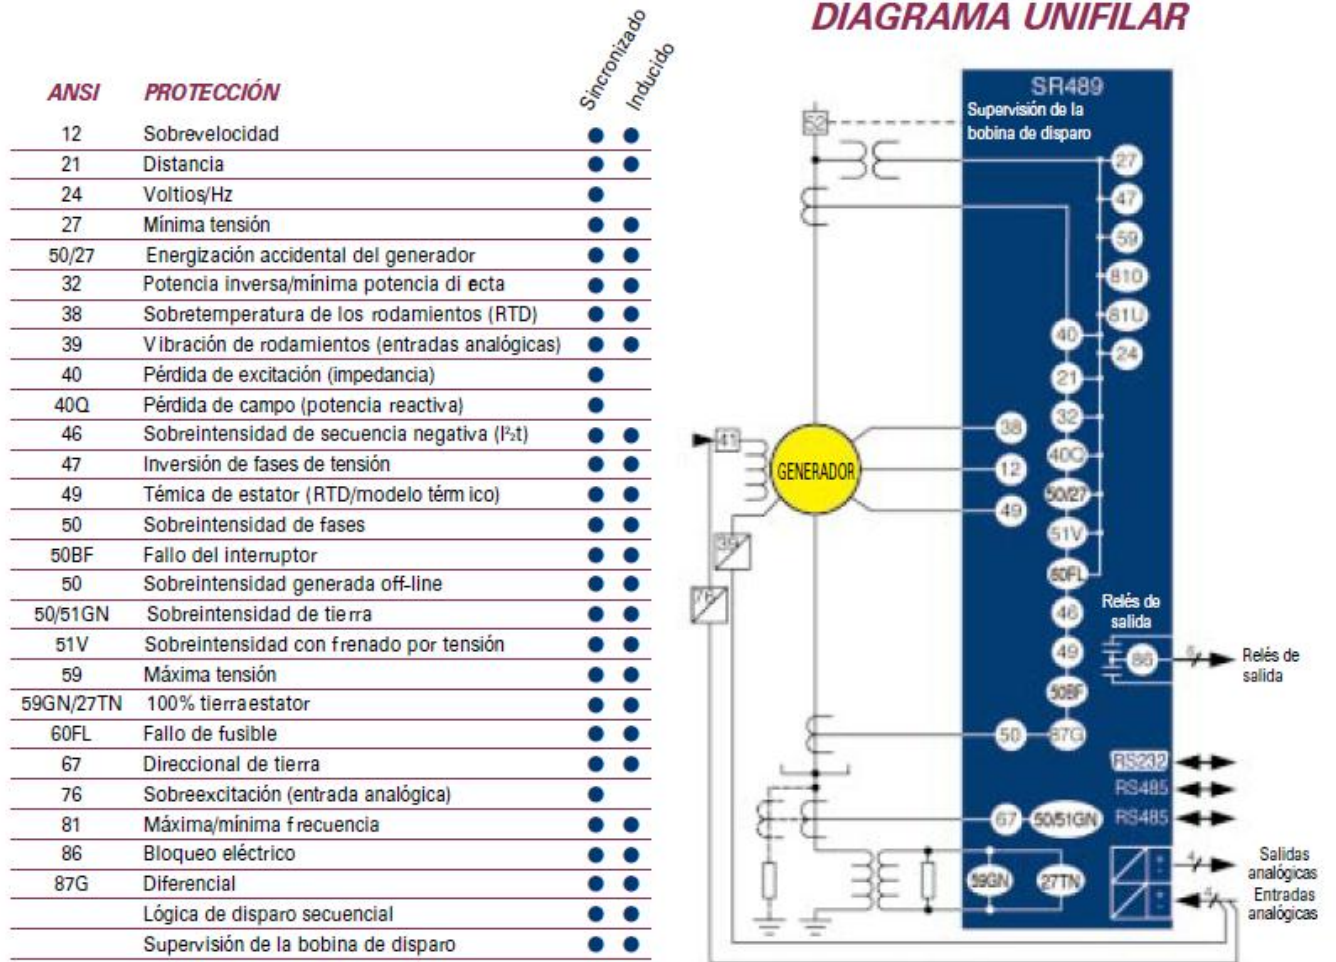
| ANSI | PROTECCIÓN | Sincronizado | Inducido |
|---|---|---|---|
| 12 | Sobrevelocidad | ● | ● |
| 21 | Distancia | ● | ● |
| 24 | Voltios/Hz | ● | |
| 27 | Mínima tensión | ● | ● |
| 50/27 | Energización accidental del generador | ● | ● |
| 32 | Potencia inversa/mínima potencia di ecta | ● | ● |
| 38 | Sobretemperatura de los rodamientos (RTD) | ● | ● |
| 39 | Vibración de rodamientos (entradas analógicas) | ● | ● |
| 40 | Pérdida de excitación (impedancia) | ● | |
| 40Q | Pérdida de campo (potencia reactiva) | ● | |
| 46 | Sobreintensidad de secuencia negativa ($I_2^2t$) | ● | ● |
| 47 | Inversión de fases de tensión | ● | ● |
| 49 | Témica de estator (RTD/modelo térm ico) | ● | ● |
| 50 | Sobreintensidad de fases | ● | ● |
| 50BF | Fallo del interruptor | ● | ● |
| 50 | Sobreintensidad generada off-line | ● | ● |
| 50/51GN | Sobreintensidad de tierra | ● | ● |
| 51V | Sobreintensidad con frenado por tensión | ● | ● |
| 59 | Máxima tensión | ● | ● |
| 59GN/27TN | 100% tierra estator | ● | ● |
| 60FL | Fallo de fusible | ● | ● |
| 67 | Direccional de tierra | ● | ● |
| 76 | Sobreexcitación (entrada analógica) | ● | |
| 81 | Máxima/mínima frecuencia | ● | ● |
| 86 | Bloqueo eléctrico | ● | ● |
| 87G | Diferencial | ● | ● |
| | Lógica de disparo secuencial | ● | ● |
| | Supervisión de la bobina de disparo | ● | ● |

DIAGRAMA UNIFILAR

SR489
Supervisión de la bobina de disparo
52
27
47
59
81O
81U
24
40
21
32
38
40Q
12
50/27
49
51V
60FL
46
49
50BF
50
87G
Relés de salida
86
Relés de salida
41
GENERADOR
39
76
RS232
RS485
RS485
67
50/51GN
59GN
27TN
Salidas analógicas
Entradas analógicas